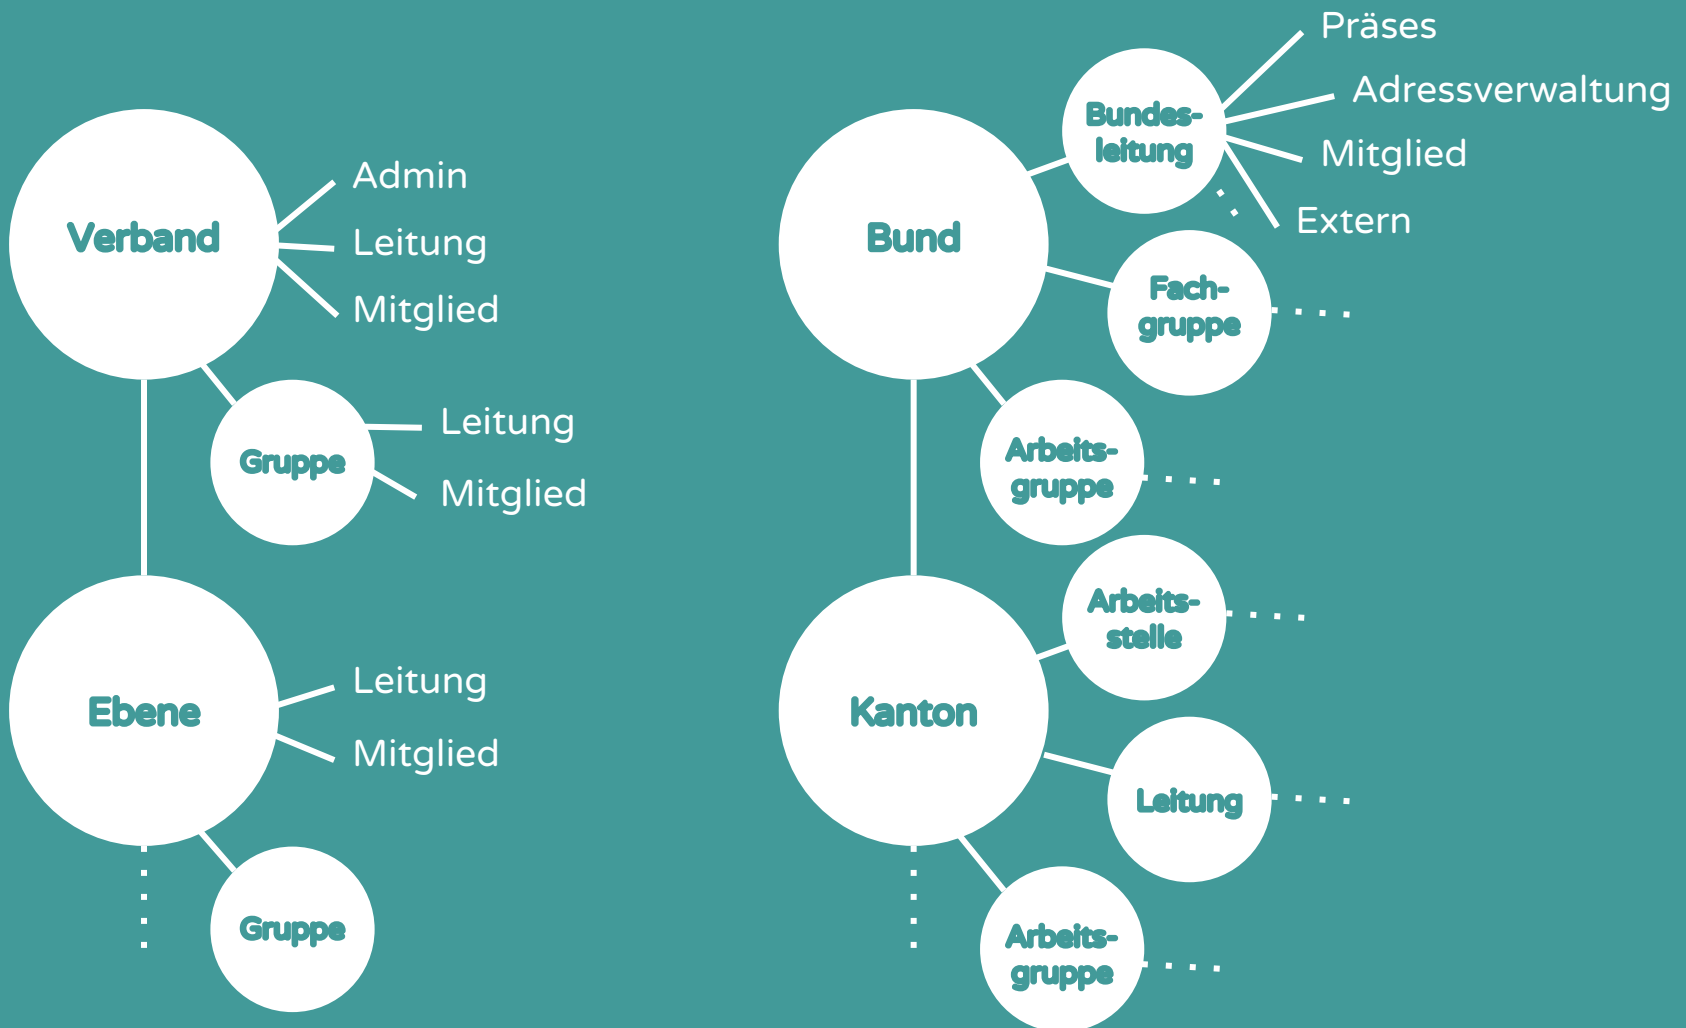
Verband
Admin
Leitung
Mitglied

Gruppe
Leitung
Mitglied

Ebene
Leitung
Mitglied

Gruppe

Bund

Bundesleitung
Präses
Adressverwaltung
Mitglied
Extern

Fachgruppe

Arbeitsgruppe

Kanton

Arbeitsstelle

Leitung

Arbeitsgruppe